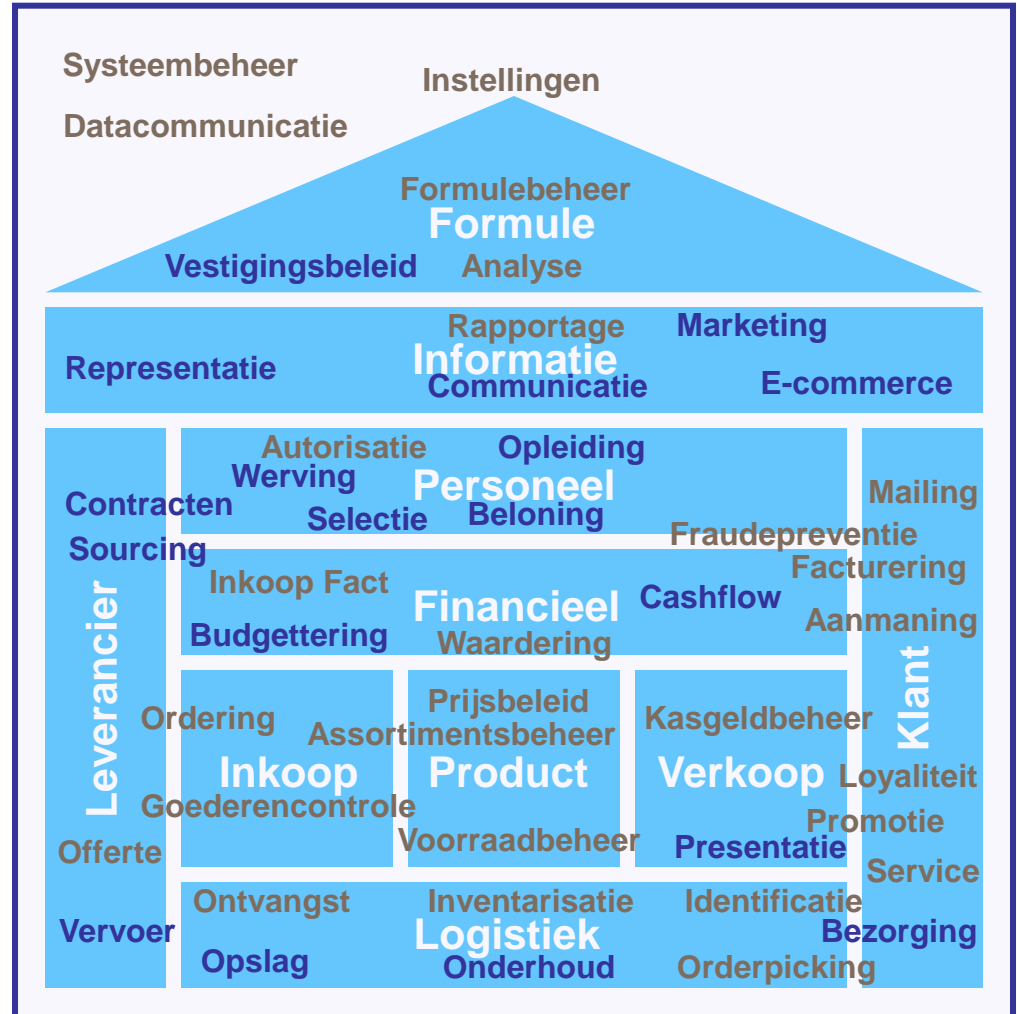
Systeembeheer

Datacommunicatie

Instellingen

Formulebeheer
Formule
Vestigingsbeleid
Analyse

Rapportage
Marketing
Representatie
Informatie
Communicatie
E-commerce

Autorisatie
Opleiding
Werving
Personeel
Selectie
Beloning

Contracten
Sourcing
Leverancier

Mailing
Fraudepreventie
Facturering
Aanmaning
Klant

Inkoop Fact
Financieel
Cashflow
Budgettering
Waardering

Ordering
Inkoop
Goederencontrole
Offerte

Prijsbeleid
Assortimentsbeheer
Product
Voorraadbeheer

Kasgeldbeheer
Verkoop
Presentatie

Loyaliteit
Promotie
Service

Ontvangst
Inventarisatie
Identificatie
Vervoer
Logistiek
Bezorging
Opslag
Onderhoud
Orderpicking